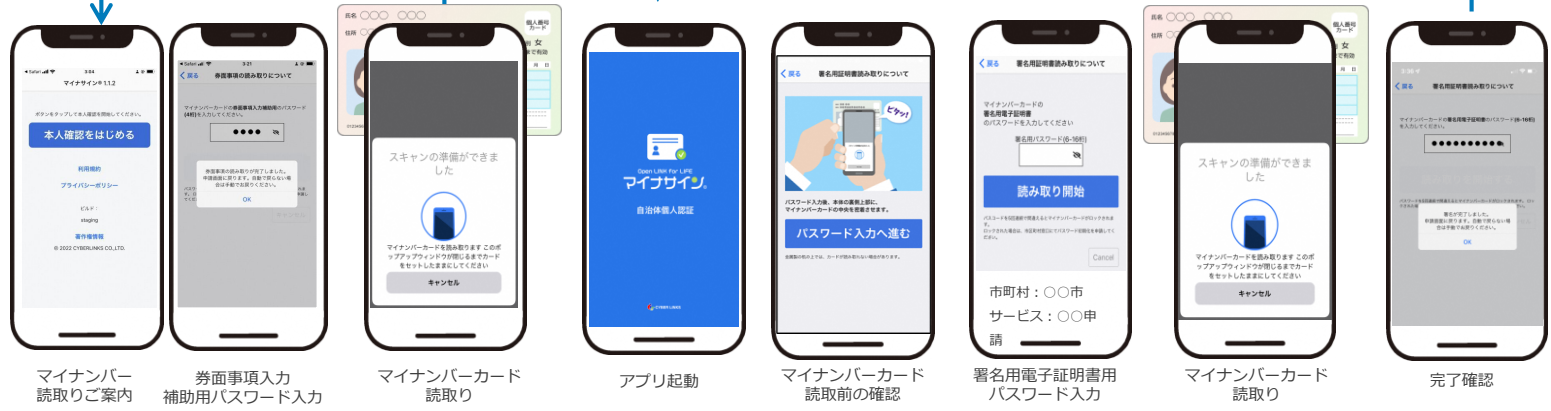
◂ Safari 3:04
マイナサイン® 1.1.2

ボタンをタップして本人確認を開始してください。

本人確認をはじめる

利用規約
プライバシーポリシー

ビルド：
staging

著作権情報
© 2022 CYBERLINKS CO.,LTD.

マイナンバー
読取りご案内

◂ Safari 3:21
‹ 戻る 券面事項の読み取りについて

マイナンバーカードの券面事項入力補助用のパスワード(4桁)を入力してください。

●●●●

券面事項の読み取りが完了しました。
申請画面に戻ります。自動で戻らない場合は手動でお戻りください。
OK

券面事項入力
補助用パスワード入力

氏名 ○○○ ○○○
住所
個人番号カード
女
で有効

スキャンの準備ができました

マイナンバーカードを読み取ります このポップアップウィンドウが閉じるまでカードをセットしたままにしてください

キャンセル

マイナンバーカード
読取り

Open LINK for LIFE
マイナサイン®
自治体個人認証
CYBERLINKS

アプリ起動

‹ 戻る 署名用証明書読み取りについて

ピタッ!

パスワード入力後、本体の裏側上部に、マイナンバーカードの中央を密着させます。

パスワード入力へ進む

マイナンバーカード
読取前の確認

‹ 戻る 署名用証明書読み取りについて

マイナンバーカードの
署名用電子証明書
のパスワードを入力してください

署名用パスワード(6-16桁)

読み取り開始

Cancel

市町村：○○市
サービス：○○申請

署名用電子証明書用
パスワード入力

氏名 ○○○ ○○○
個人番号カード
女
で有効

スキャンの準備ができました

マイナンバーカードを読み取ります このポップアップウィンドウが閉じるまでカードをセットしたままにしてください

キャンセル

マイナンバーカード
読取り

‹ 戻る 署名用証明書読み取りについて

マイナンバーカードの署名用電子証明書のパスワード(6-16桁)を入力してください。

●●●●●●●●●●

署名が完了しました。
申請画面に戻ります。自動で戻らない場合は手動でお戻りください。
OK

完了確認